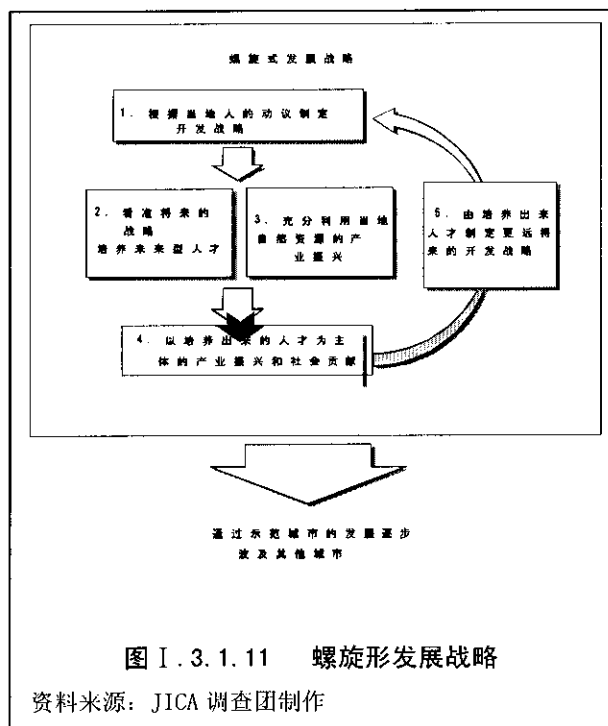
螺旋式发展战略

1. 根据当地人的动议制定开发战略

2. 看准将来的战略 培养未来型人才

3. 充分利用当地自然资源的产业振兴

6. 由培养出来人才制定更远将来的开发战略

4. 以培养出来的人才为主体的产业振兴和社会贡献

通过示范城市的发展逐步波及其他城市

图Ⅰ.3.1.11 螺旋形发展战略

资料来源：JICA 调查团制作